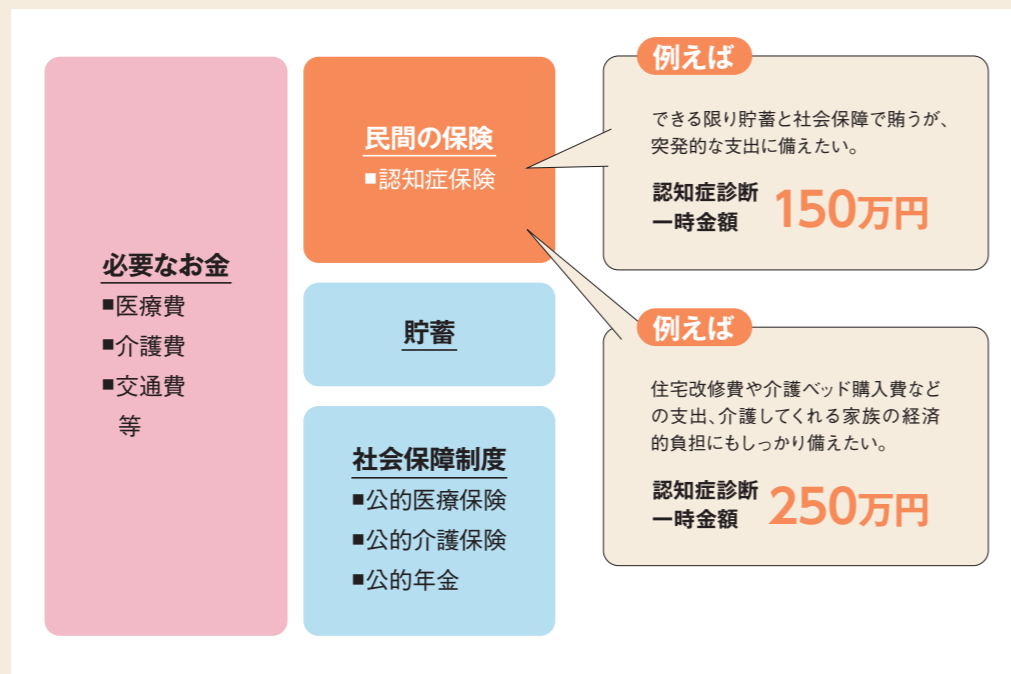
必要なお金
■医療費
■介護費
■交通費
等

民間の保険
■認知症保険

貯蓄

社会保障制度
■公的医療保険
■公的介護保険
■公的年金

例えば
できる限り貯蓄と社会保障で賄うが、突発的な支出に備えたい。
認知症診断一時金額 150万円

例えば
住宅改修費や介護ベッド購入費などの支出、介護してくれる家族の経済的負担にもしっかり備えたい。
認知症診断一時金額 250万円